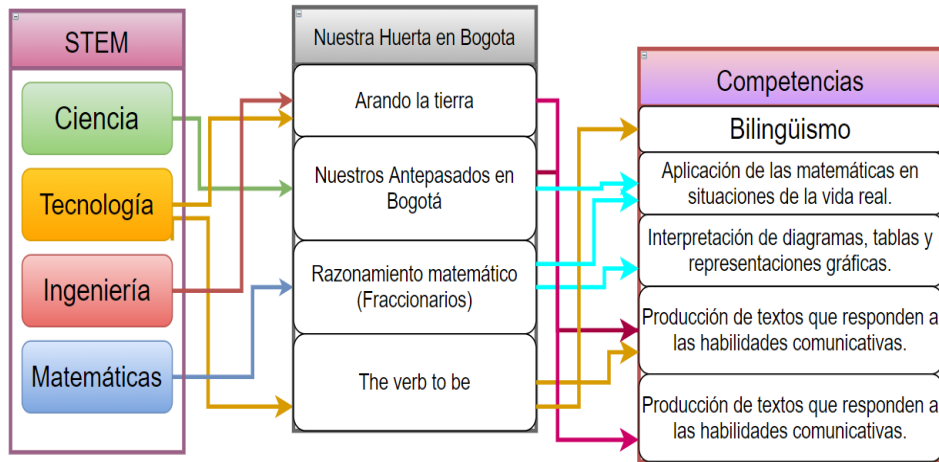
STEM

Ciencia

Tecnología

Ingeniería

Matemáticas

Nuestra Huerta en Bogota

Arando la tierra

Nuestros Antepasados en Bogotá

Razonamiento matemático (Fraccionarios)

The verb to be

Competencias

Bilingüismo

Aplicación de las matemáticas en situaciones de la vida real.

Interpretación de diagramas, tablas y representaciones gráficas.

Producción de textos que responden a las habilidades comunicativas.

Producción de textos que responden a las habilidades comunicativas.